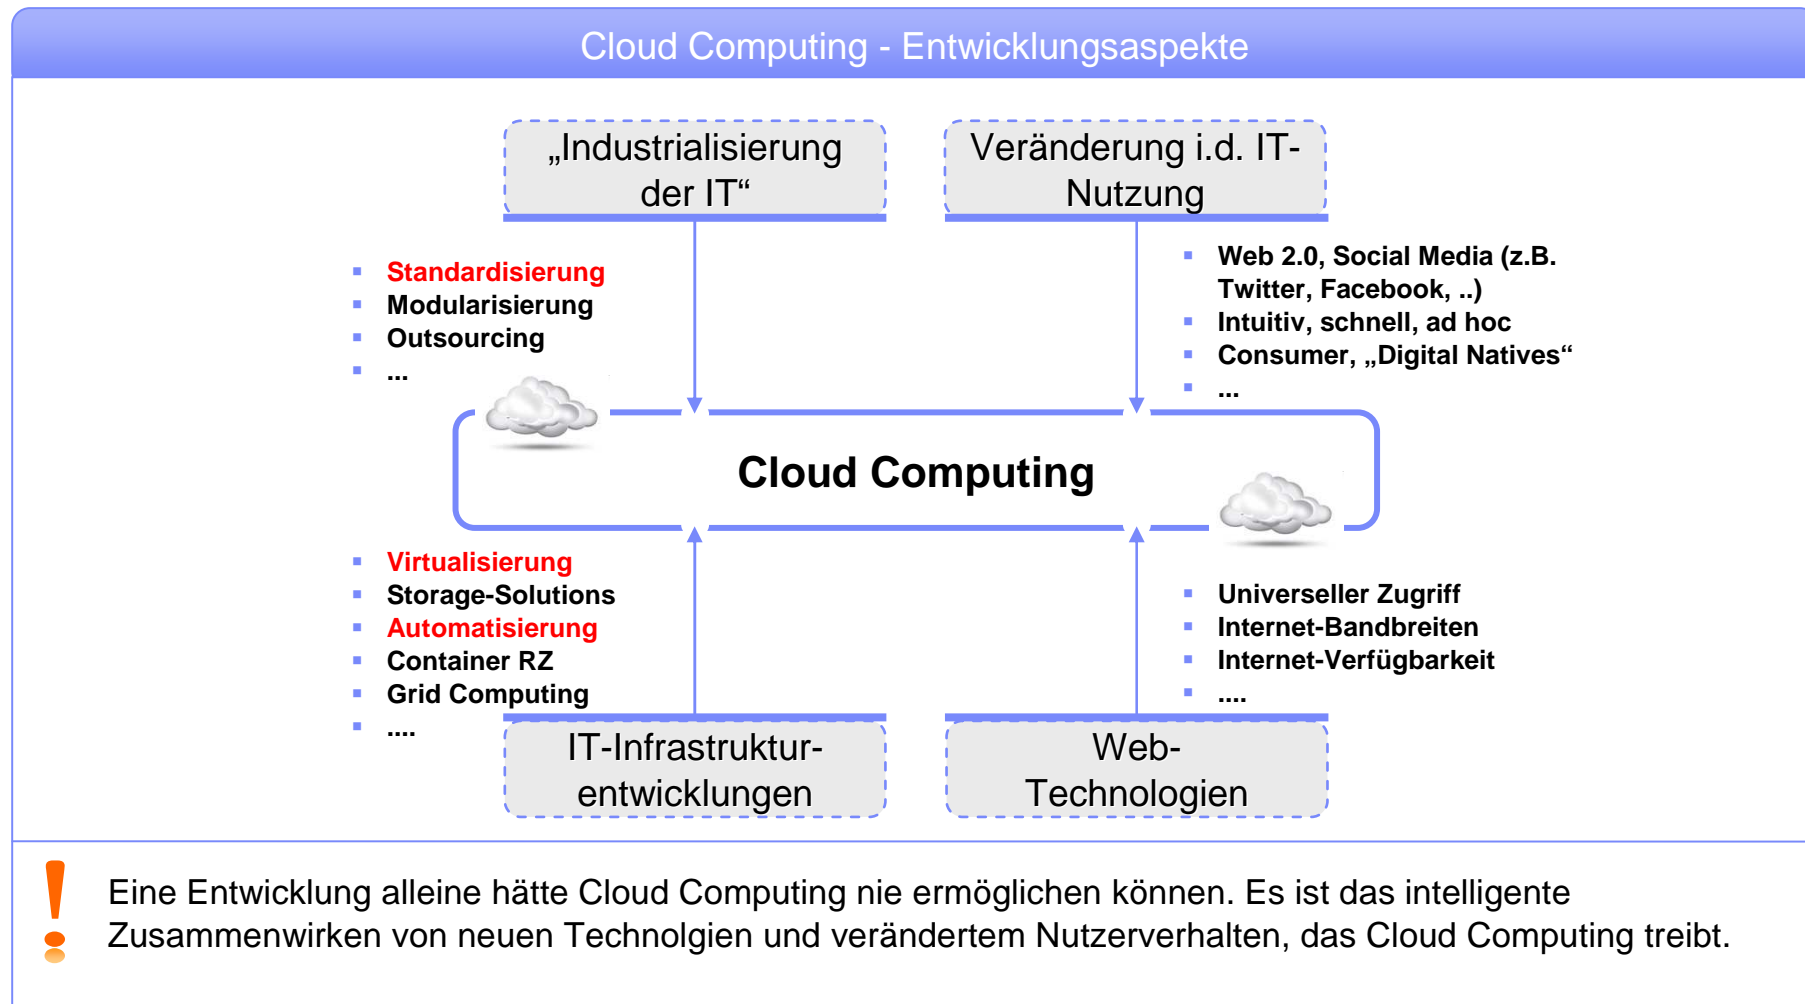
Cloud Computing - Entwicklungsaspekte

„Industrialisierung der IT“

Veränderung i.d. IT-Nutzung

Standardisierung
Modularisierung
Outsourcing
...

Web 2.0, Social Media (z.B. Twitter, Facebook, ..)
Intuitiv, schnell, ad hoc
Consumer, „Digital Natives“
...

Cloud Computing

Virtualisierung
Storage-Solutions
Automatisierung
Container RZ
Grid Computing
....

Universeller Zugriff
Internet-Bandbreiten
Internet-Verfügbarkeit
....

IT-Infrastruktur-entwicklungen

Web-Technologien

Eine Entwicklung alleine hätte Cloud Computing nie ermöglichen können. Es ist das intelligente Zusammenwirken von neuen Technolgien und verändertem Nutzerverhalten, das Cloud Computing treibt.